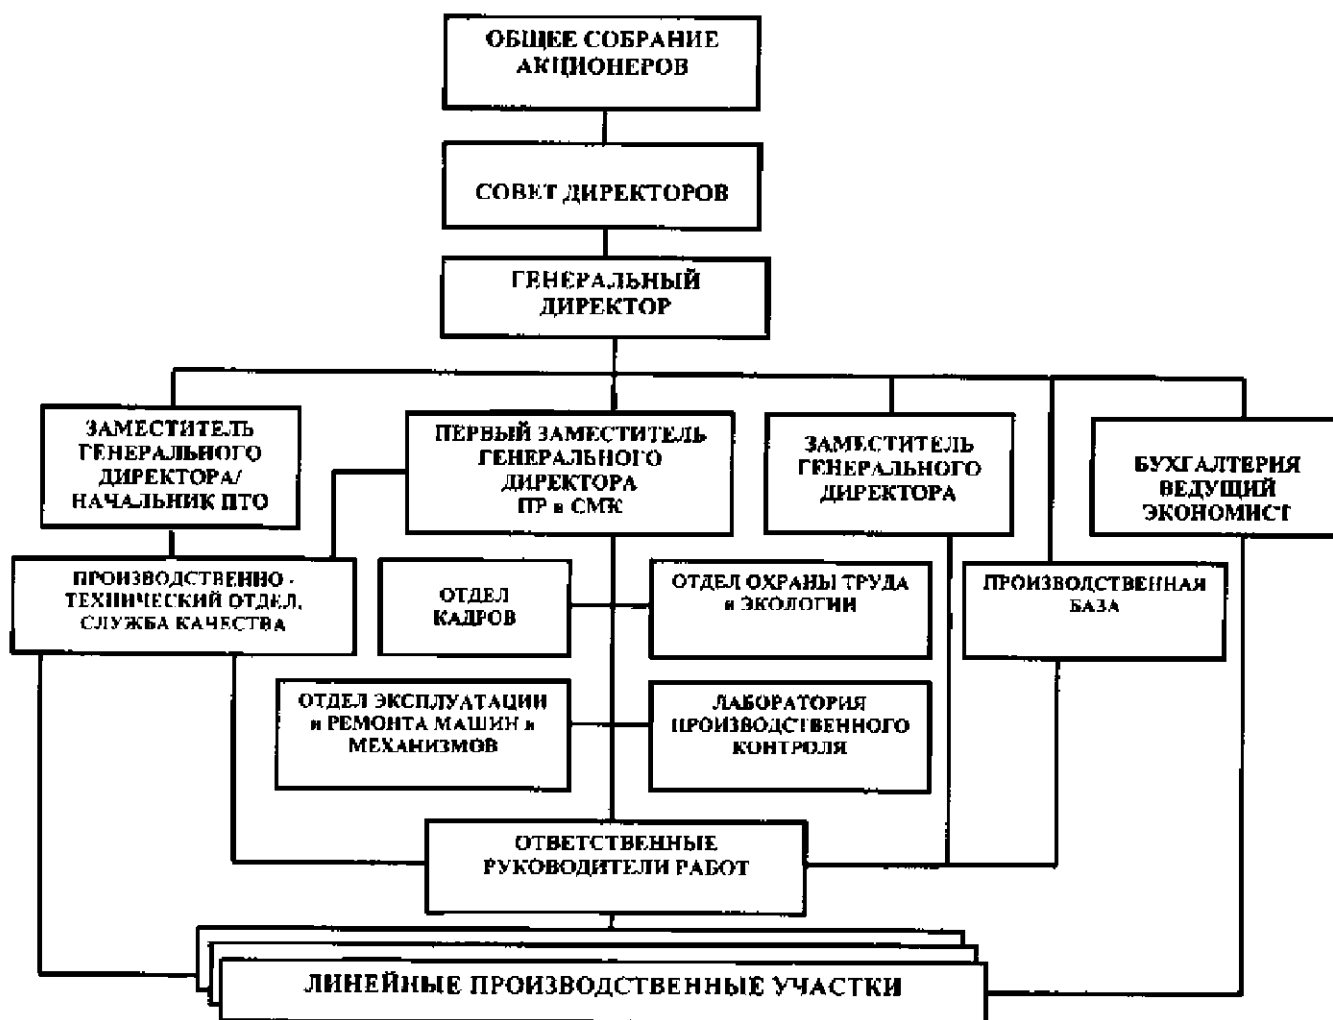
ОБЩЕЕ СОБРАНИЕ АКЦИОНЕРОВ

СОВЕТ ДИРЕКТОРОВ

ГЕНЕРАЛЬНЫЙ ДИРЕКТОР

ЗАМЕСТИТЕЛЬ ГЕНЕРАЛЬНОГО ДИРЕКТОРА/ НАЧАЛЬНИК ПТО

ПЕРВЫЙ ЗАМЕСТИТЕЛЬ ГЕНЕРАЛЬНОГО ДИРЕКТОРА ПР в СМК

ЗАМЕСТИТЕЛЬ ГЕНЕРАЛЬНОГО ДИРЕКТОРА

БУХГАЛТЕРИЯ ВЕДУЩИЙ ЭКОНОМИСТ

ПРОИЗВОДСТВЕННО - ТЕХНИЧЕСКИЙ ОТДЕЛ, СЛУЖБА КАЧЕСТВА

ОТДЕЛ КАДРОВ

ОТДЕЛ ОХРАНЫ ТРУДА и ЭКОЛОГИИ

ПРОИЗВОДСТВЕННАЯ БАЗА

ОТДЕЛ ЭКСПЛУАТАЦИИ и РЕМОНТА МАШИН и МЕХАНИЗМОВ

ЛАБОРАТОРИЯ ПРОИЗВОДСТВЕННОГО КОНТРОЛЯ

ОТВЕТСТВЕННЫЕ РУКОВОДИТЕЛИ РАБОТ

ЛИНЕЙНЫЕ ПРОИЗВОДСТВЕННЫЕ УЧАСТКИ